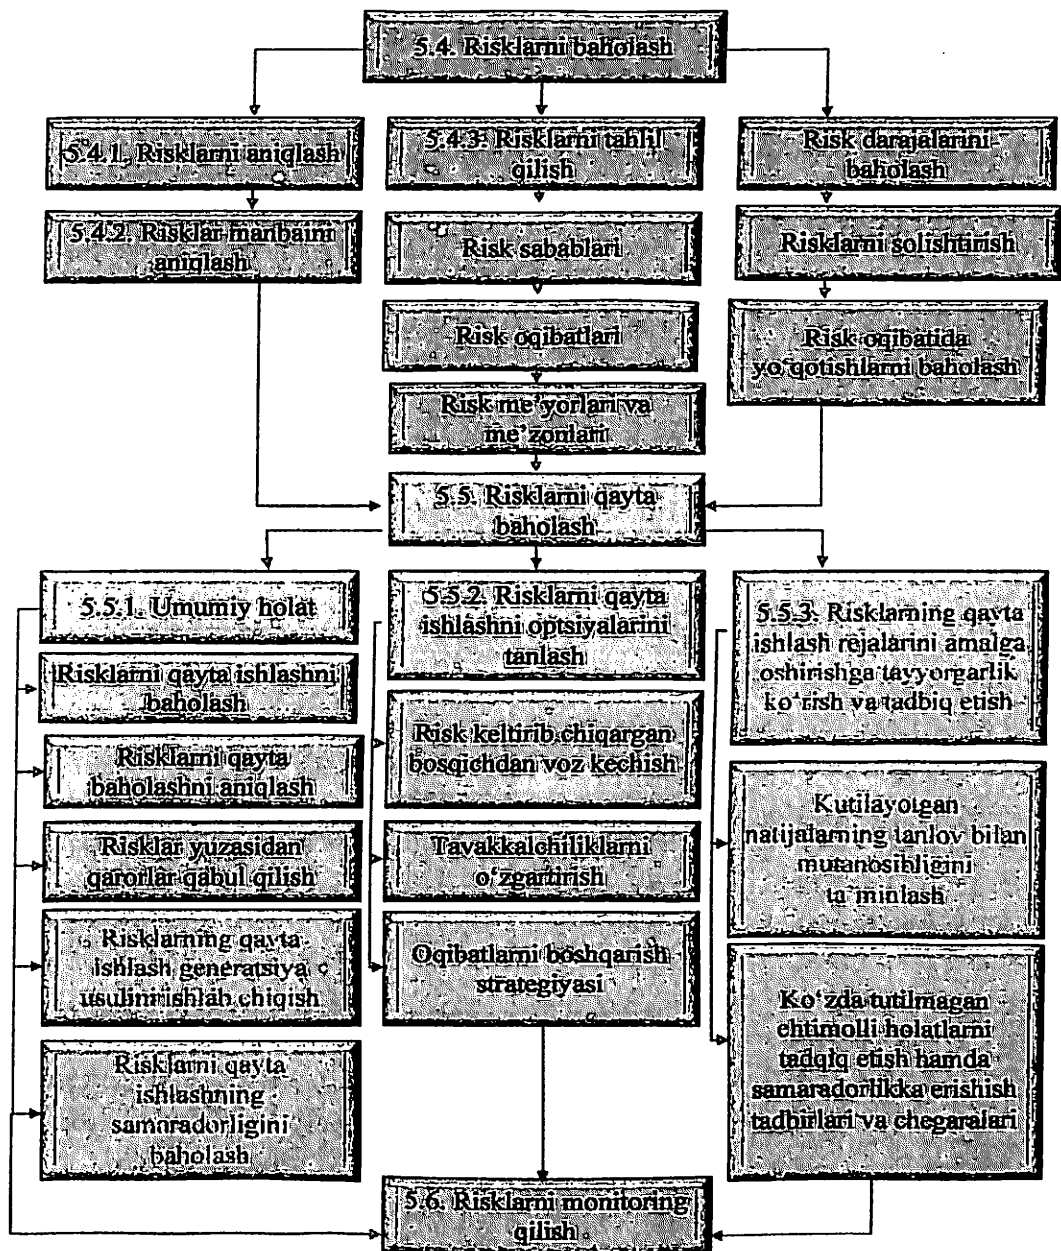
5.4. Risklarni baholash

5.4.1. Risklarni aniqlash

5.4.2. Risklar manbaini aniqlash

5.4.3. Risklarni tahlil qilish

Risk sabablari

Risk oqibatlari

Risk me'yorlari va me'zonlari

Risk darajalarini baholash

Risklarni solishtirish

Risk oqibatida yo'qotishlarni baholash

5.5. Risklarni qayta baholash

5.5.1. Umumiy holat

Risklarni qayta ishlashni baholash

Risklarni qayta baholashni aniqlash

Risklar yuzasidan qarorlar qabul qilish

Risklarning qayta ishlash generatsiya usulinrishlab chiqish

Risklarni qayta ishlashning samaradorligini baholash

5.5.2. Risklarni qayta ishlashni optsiyalarini tanlash

Risk keltirib chiqargan bosqichdan voz kechish

Tavakkalchiliklarni o'zgartirish

Oqibatlarni boshqarish strategiyasi

5.5.3. Risklarning qayta ishlash rejalarini amalga oshirishga tayyorgarlik ko'rish va tadbiq etish

Kutilayotgan natijalarning tanlov bilan mutanosibligini ta'minlash

Ko'zda tutilmagan ehtimolli holatlarni tadqiq etish hamda samaradorlikka erishish tadbirlari va chegaralari

5.6. Risklarni monitoring qilish